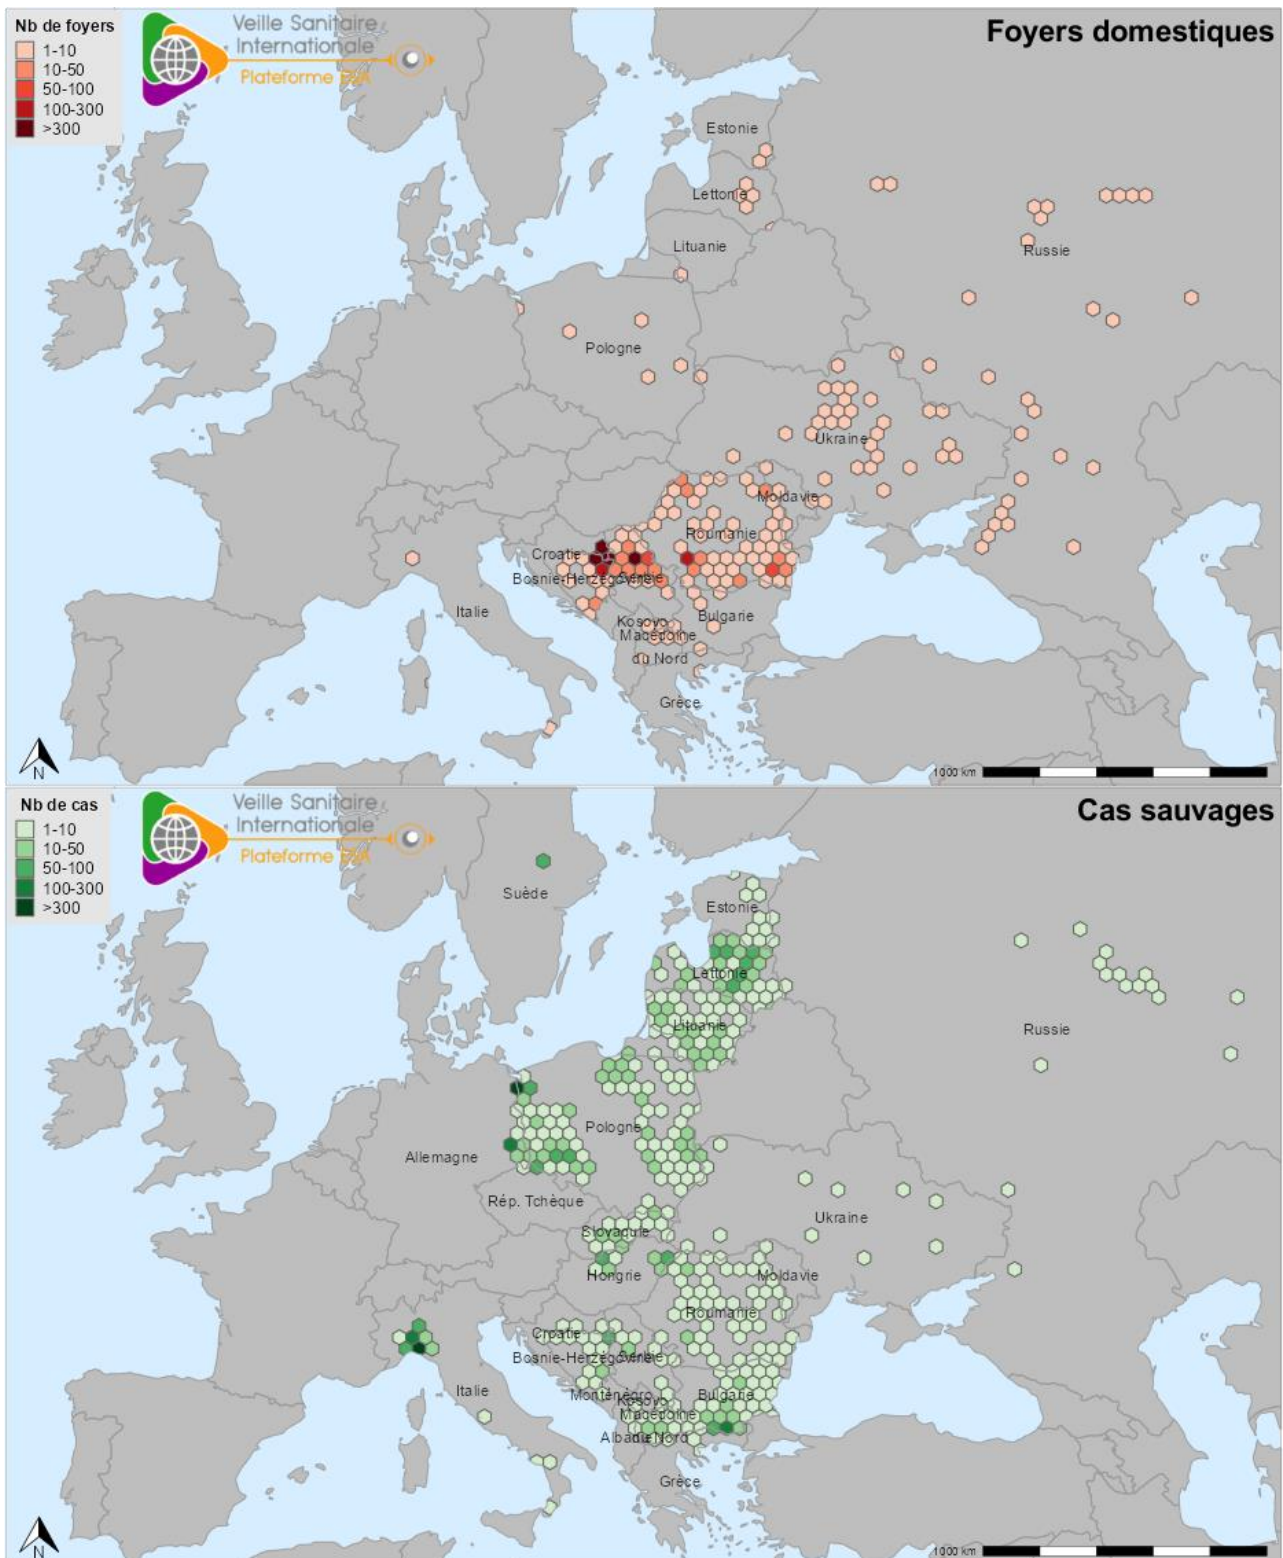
Nb de foyers
1-10
10-50
50-100
100-300
>300

Veille Sanitaire Internationale
Plateforme ESA

Foyers domestiques

Estonie
Lettonie
Lituanie
Russie
Pologne
Ukraine
Moldavie
Roumanie
Croatie
Bosnie-Herzégovine
Serbie
Italie
Bulgarie
Kosovo
Macédoine du Nord
Grèce
N
1000 km

Nb de cas
1-10
10-50
50-100
100-300
>300

Veille Sanitaire Internationale
Plateforme ESA

Cas sauvages

Suède
Estonie
Lettonie
Lituanie
Russie
Pologne
Allemagne
Rép. Tchèque
Ukraine
Slovaquie
Hongrie
Moldavie
Roumanie
Croatie
Bosnie-Herzégovine
Serbie
Italie
Monténégro
Kosovo
Bulgarie
Macédoine
Albanie
du Nord
Grèce
N
1000 km